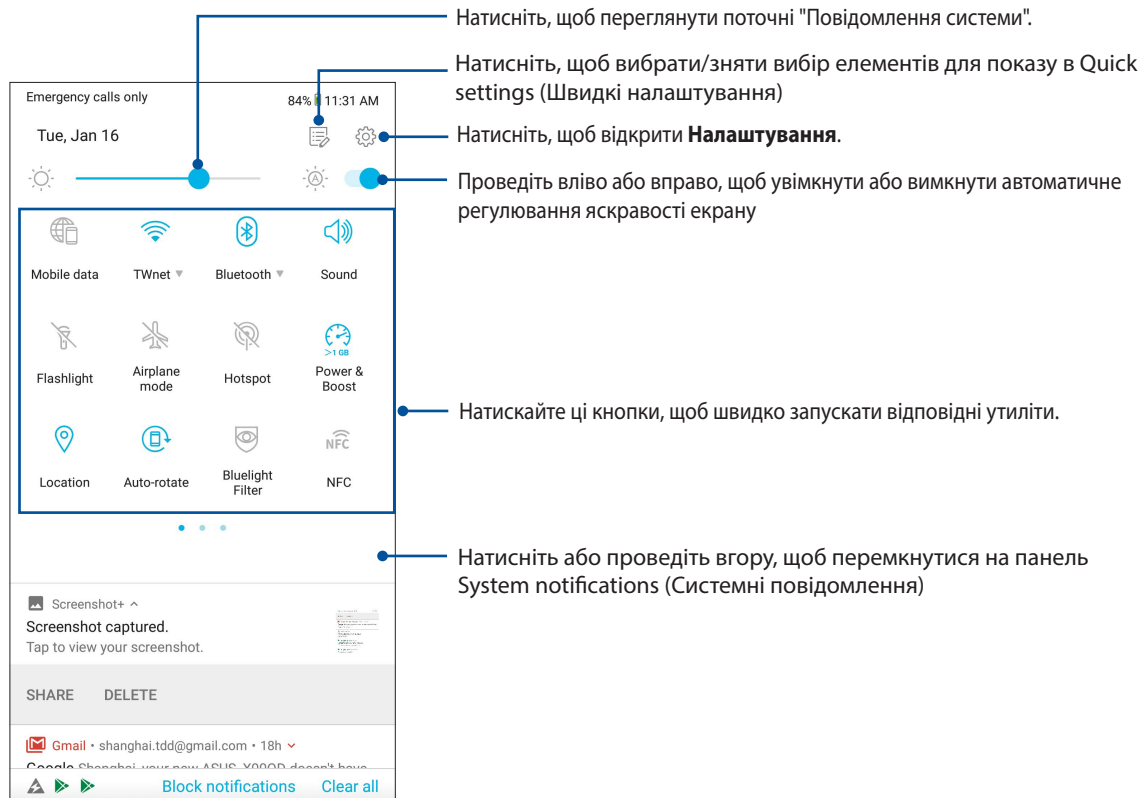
Натисніть, щоб переглянути поточні "Повідомлення системи".

Натисніть, щоб вибрати/зняти вибір елементів для показу в Quick settings (Швидкі налаштування)

Натисніть, щоб відкрити **Налаштування**.

Проведіть вліво або вправо, щоб увімкнути або вимкнути автоматичне регулювання яскравості екрану

Натискайте ці кнопки, щоб швидко запускати відповідні утиліти.

Натисніть або проведіть вгору, щоб перемкнутися на панель System notifications (Системні повідомлення)

Emergency calls only
84% 11:31 AM
Tue, Jan 16

Mobile data
TWnet
Bluetooth
Sound
Flashlight
Airplane mode
Hotspot
>1 GB
Power & Boost
Location
Auto-rotate
Bluelight Filter
NFC

Screenshot+
Screenshot captured.
Tap to view your screenshot.
SHARE DELETE

Gmail • shanghai.tdd@gmail.com • 18h
Google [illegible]
Block notifications Clear all